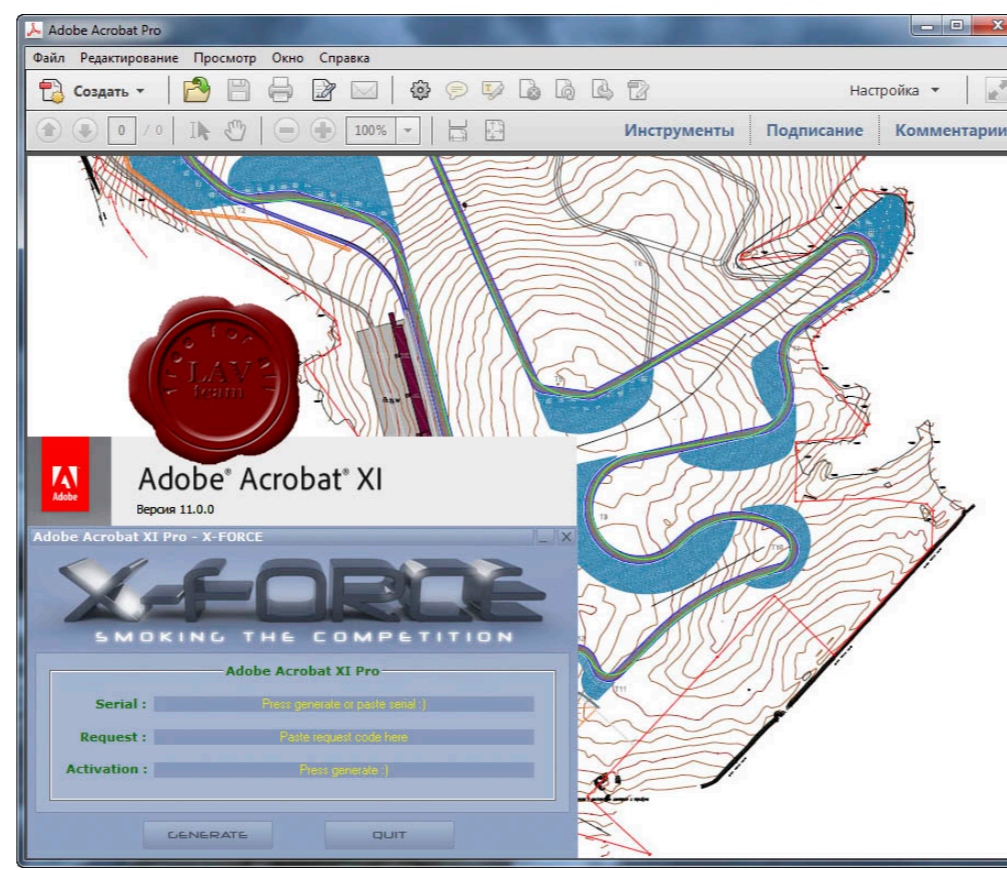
Adobe Acrobat Pro

Файл Редактирование Просмотр Окно Справка

Создать

Настройка

0 / 0 100%

Инструменты Подписание Комментарии

LAV team

Adobe® Acrobat® XI

Версия 11.0.0

Adobe

Adobe Acrobat XI Pro - X-FORCE

X-FORCE

SMOKING THE COMPETITION

Adobe Acrobat XI Pro

Serial : Press generate or paste serial :)

Request : Paste request code here

Activation : Press generate :)

GENERATE QUIT